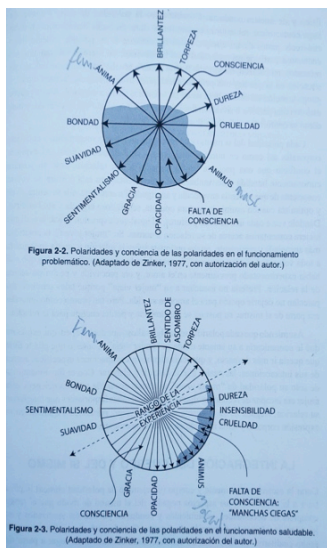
BRILLANTEZ
TORPEZA
CONSCIENCIA
Fem. ANIMA
DUREZA
BONDAD
CRUELDAD
SUAVIDAD
ANIMUS Mas.
SENTIMENTALISMO
GRACIA
OPACIDAD
FALTA DE CONSCIENCIA

Figura 2-2. Polaridades y conciencia de las polaridades en el funcionamiento problemático. (Adaptado de Zinker, 1977, con autorización del autor.)

Fem. ANIMA
BRILLANTEZ
SENTIDO DE ASOMBRO
TORPEZA
BONDAD
RANGO DE LA EXPERIENCIA
DUREZA
INSENSIBILIDAD
SENTIMENTALISMO
CRUELDAD
SUAVIDAD
ANIMUS
FALTA DE CONSCIENCIA: "MANCHAS CIEGAS"
CONSCIENCIA
GRACIA
OPACIDAD
Masc.

Figura 2-3. Polaridades y conciencia de las polaridades en el funcionamiento saludable. (Adaptado de Zinker, 1977, con autorización del autor.)